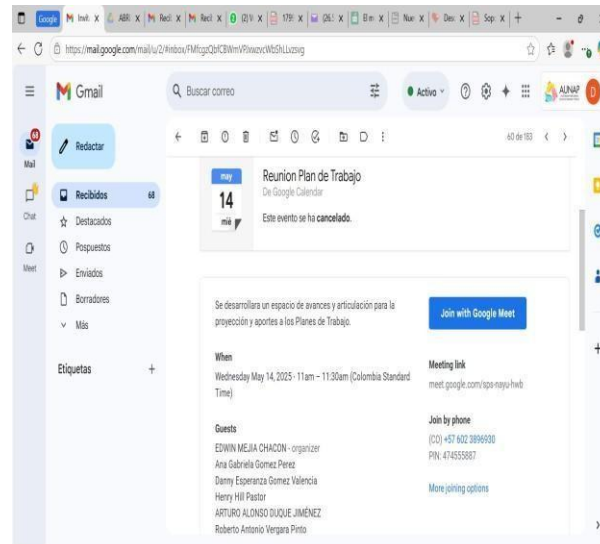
Google | M Invit x | ABR x | M Reci x | M Reci x | (2) W x | 178! x | (26.! x | Bien x | Nue x | Des x | Sop x | +

https://mail.google.com/mail/u/2/#inbox/FMfcgzQbfCBWmVPJwwzvcWbShLvzsvg

Gmail

Buscar correo

Activo

AUNAP

Mail
68

Chat

Meet

Redactar

Recibidos 68

Destacados

Pospuestos

Enviados

Borradores

Más

Etiquetas +

60 de 183

may
14
mié

Reunion Plan de Trabajo
De Google Calendar

Este evento se ha **cancelado**.

Se desarrollara un espacio de avances y articulación para la proyección y aportes a los Planes de Trabajo.

Join with Google Meet

When
Wednesday May 14, 2025 · 11am – 11:30am (Colombia Standard Time)

Meeting link
meet.google.com/sps-nayu-hwb

Join by phone
(CO) +57 602 3896930
PIN: 474555887

More joining options

Guests
EDWIN MEJIA CHACON - organizer
Ana Gabriela Gomez Perez
Danny Esperanza Gomez Valencia
Henry Hill Pastor
ARTURO ALONSO DUQUE JIMÉNEZ
Roberto Antonio Vergara Pinto